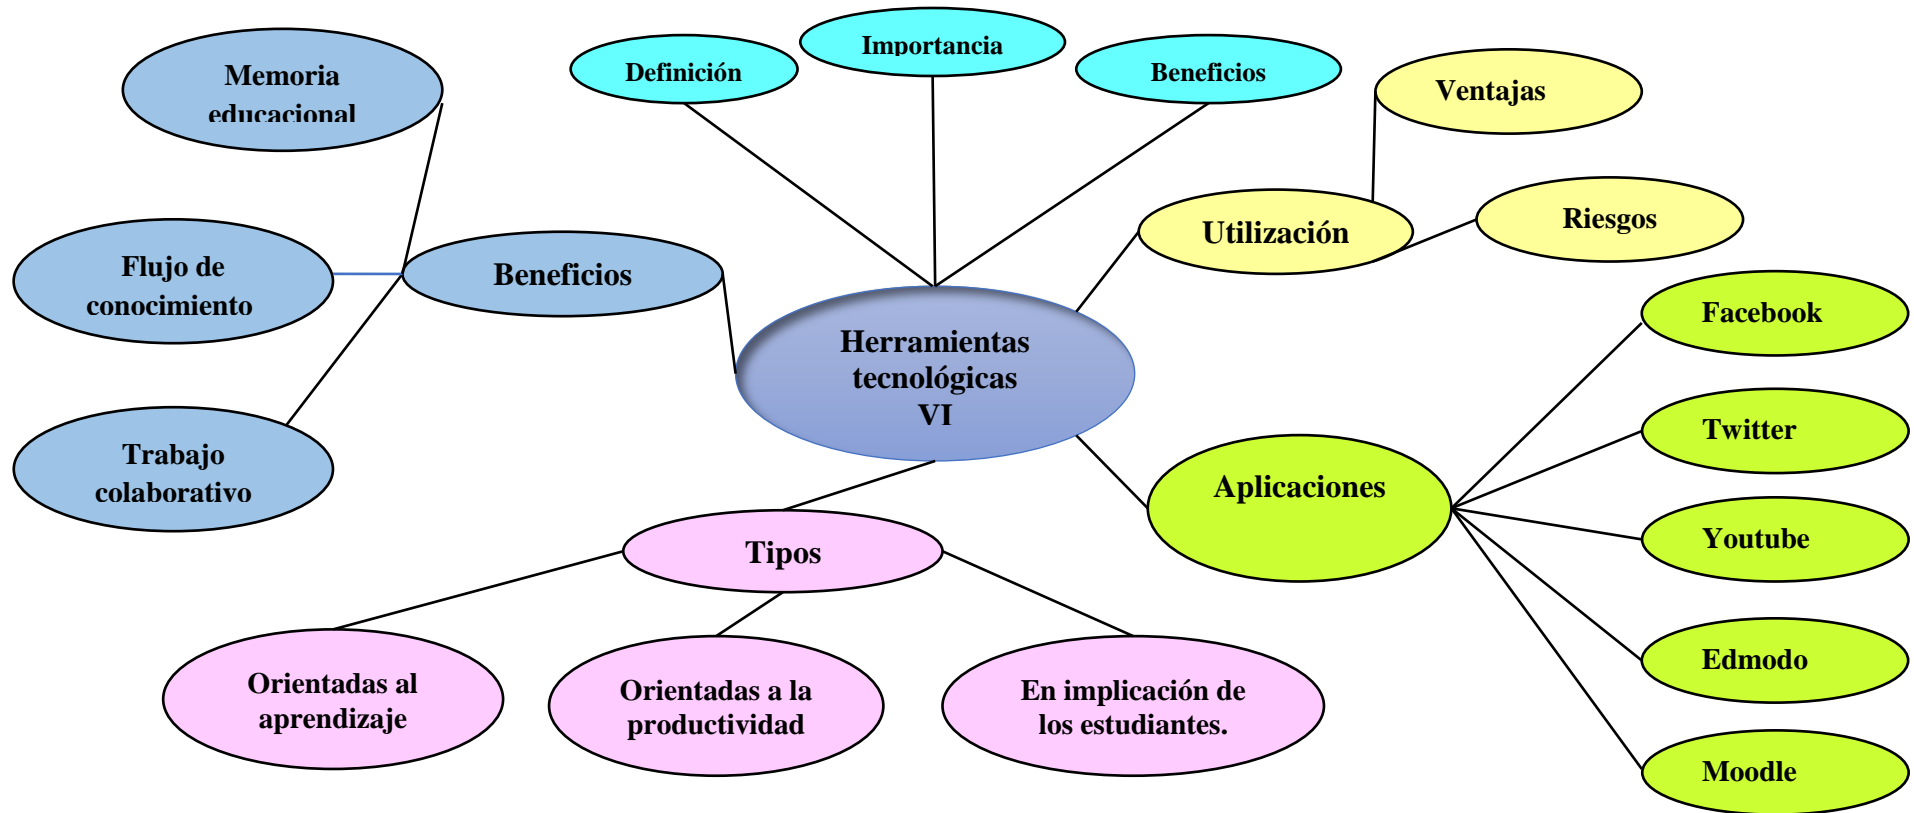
Memoria educacional

Definición

Importancia

Beneficios

Ventajas

Utilización

Riesgos

Flujo de conocimiento

Beneficios

Herramientas tecnológicas VI

Trabajo colaborativo

Facebook

Twitter

Aplicaciones

Youtube

Tipos

Edmodo

Orientadas al aprendizaje

Orientadas a la productividad

En implicación de los estudiantes.

Moodle